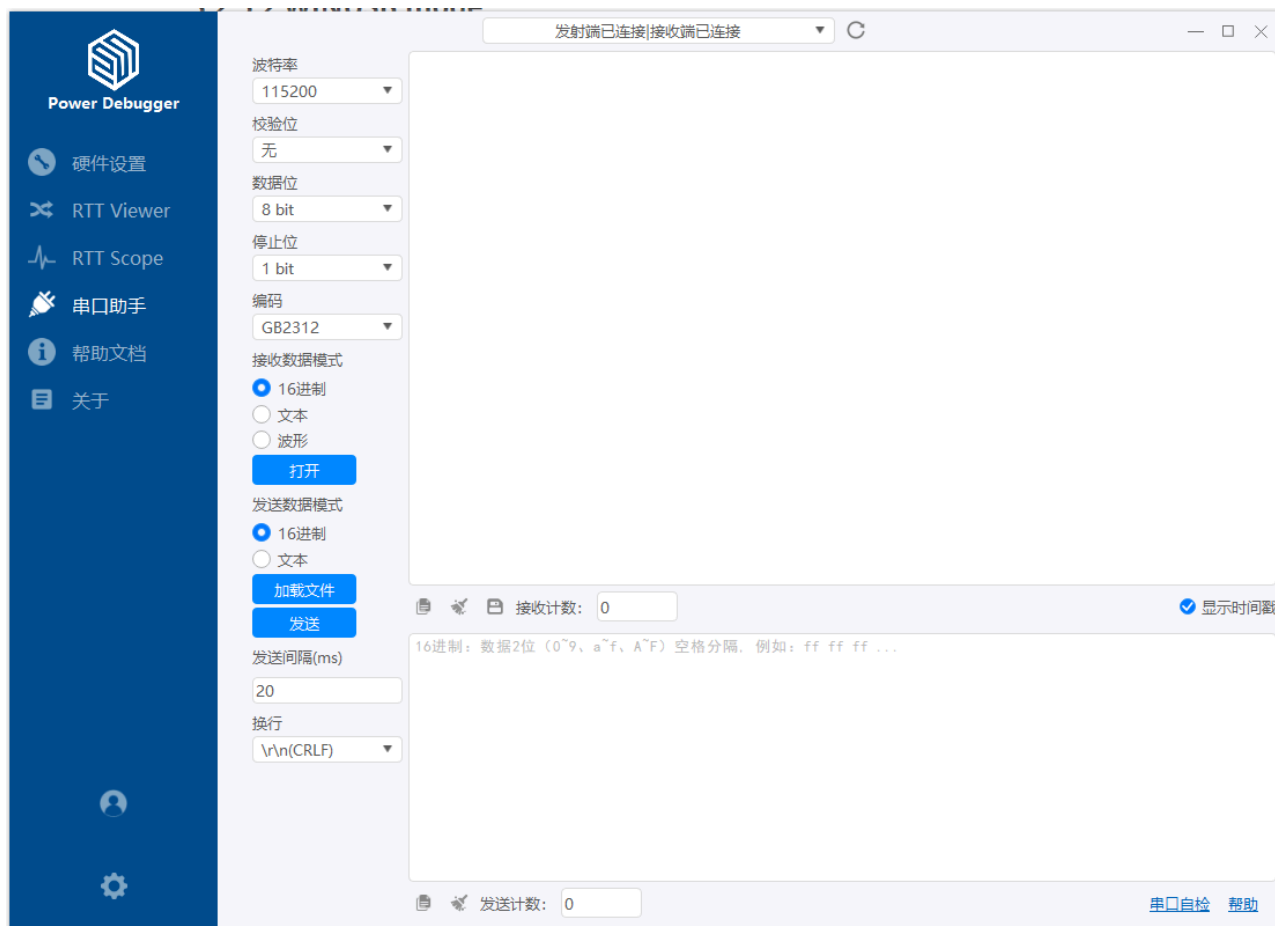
Power Debugger

硬件设置
RTT Viewer
RTT Scope
串口助手
帮助文档
关于

发射端已连接|接收端已连接

波特率
115200
校验位
无
数据位
8 bit
停止位
1 bit
编码
GB2312
接收数据模式
16进制
文本
波形
打开
发送数据模式
16进制
文本
加载文件
发送
发送间隔(ms)
20
换行
\r\n(CRLF)

接收计数: 0
显示时间戳

16进制：数据2位（0~9、a~f、A~F）空格分隔，例如：ff ff ff ...

发送计数: 0
串口自检 帮助